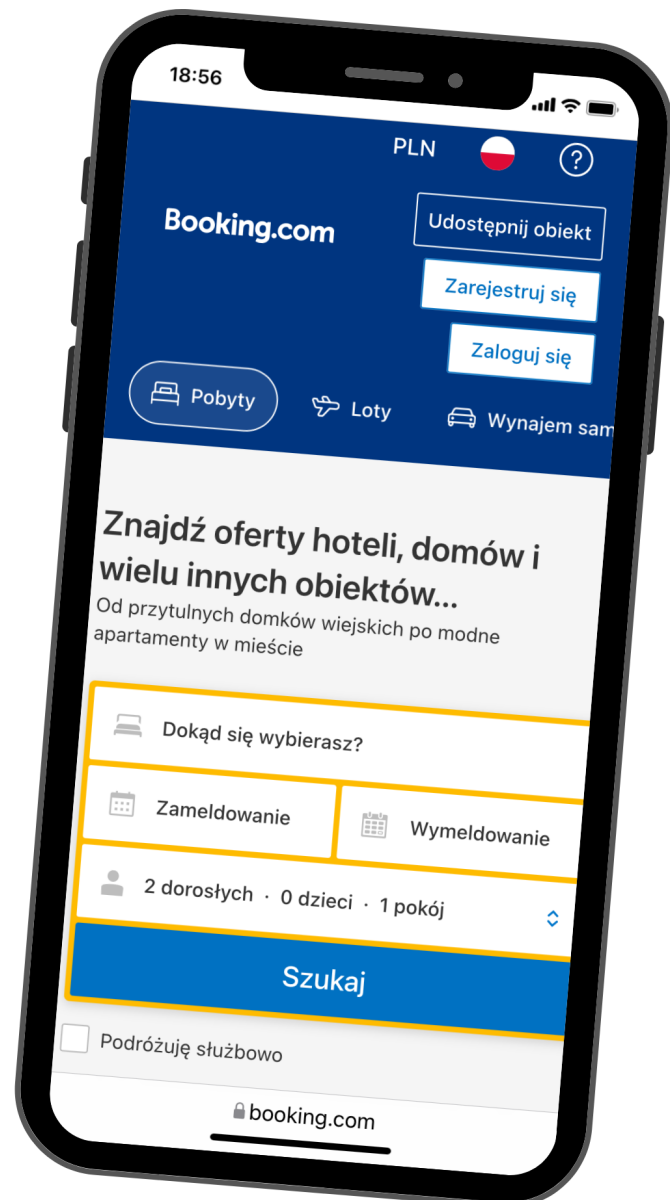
18:56

PLN

?

Booking.com

Udostępnij obiekt

Zarejestruj się

Zaloguj się

Pobyty

Loty

Wynajem sam

Znajdź oferty hoteli, domów i wielu innych obiektów...

Od przytulnych domków wiejskich po modne apartamenty w mieście

Dokąd się wybierasz?

Zameldowanie

Wymeldowanie

2 dorosłych · 0 dzieci · 1 pokój

Szukaj

Podróżuję służbowo

booking.com